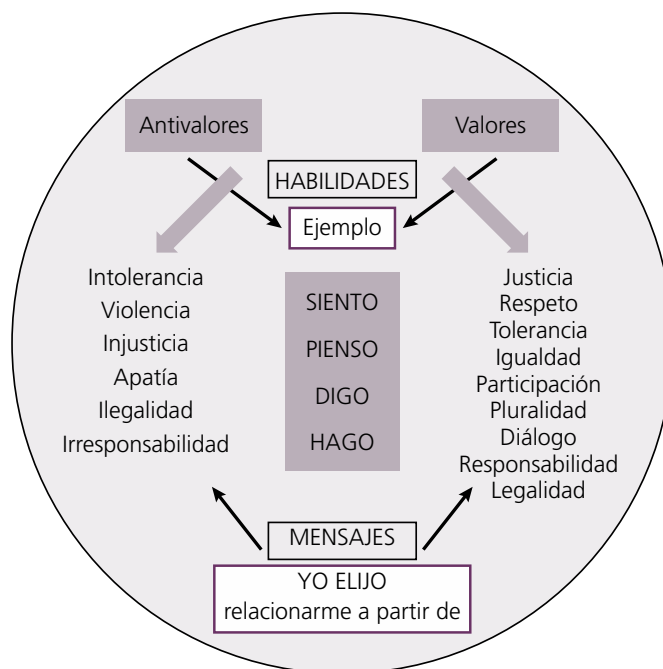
Antivalores

Valores

HABILIDADES

Ejemplo

Intolerancia
Violencia
Injusticia
Apatía
Ilegalidad
Irresponsabilidad

SIENTO
PIENSO
DIGO
HAGO

Justicia
Respeto
Tolerancia
Igualdad
Participación
Pluralidad
Diálogo
Responsabilidad
Legalidad

MENSAJES

YO ELIJO
relacionarme a partir de